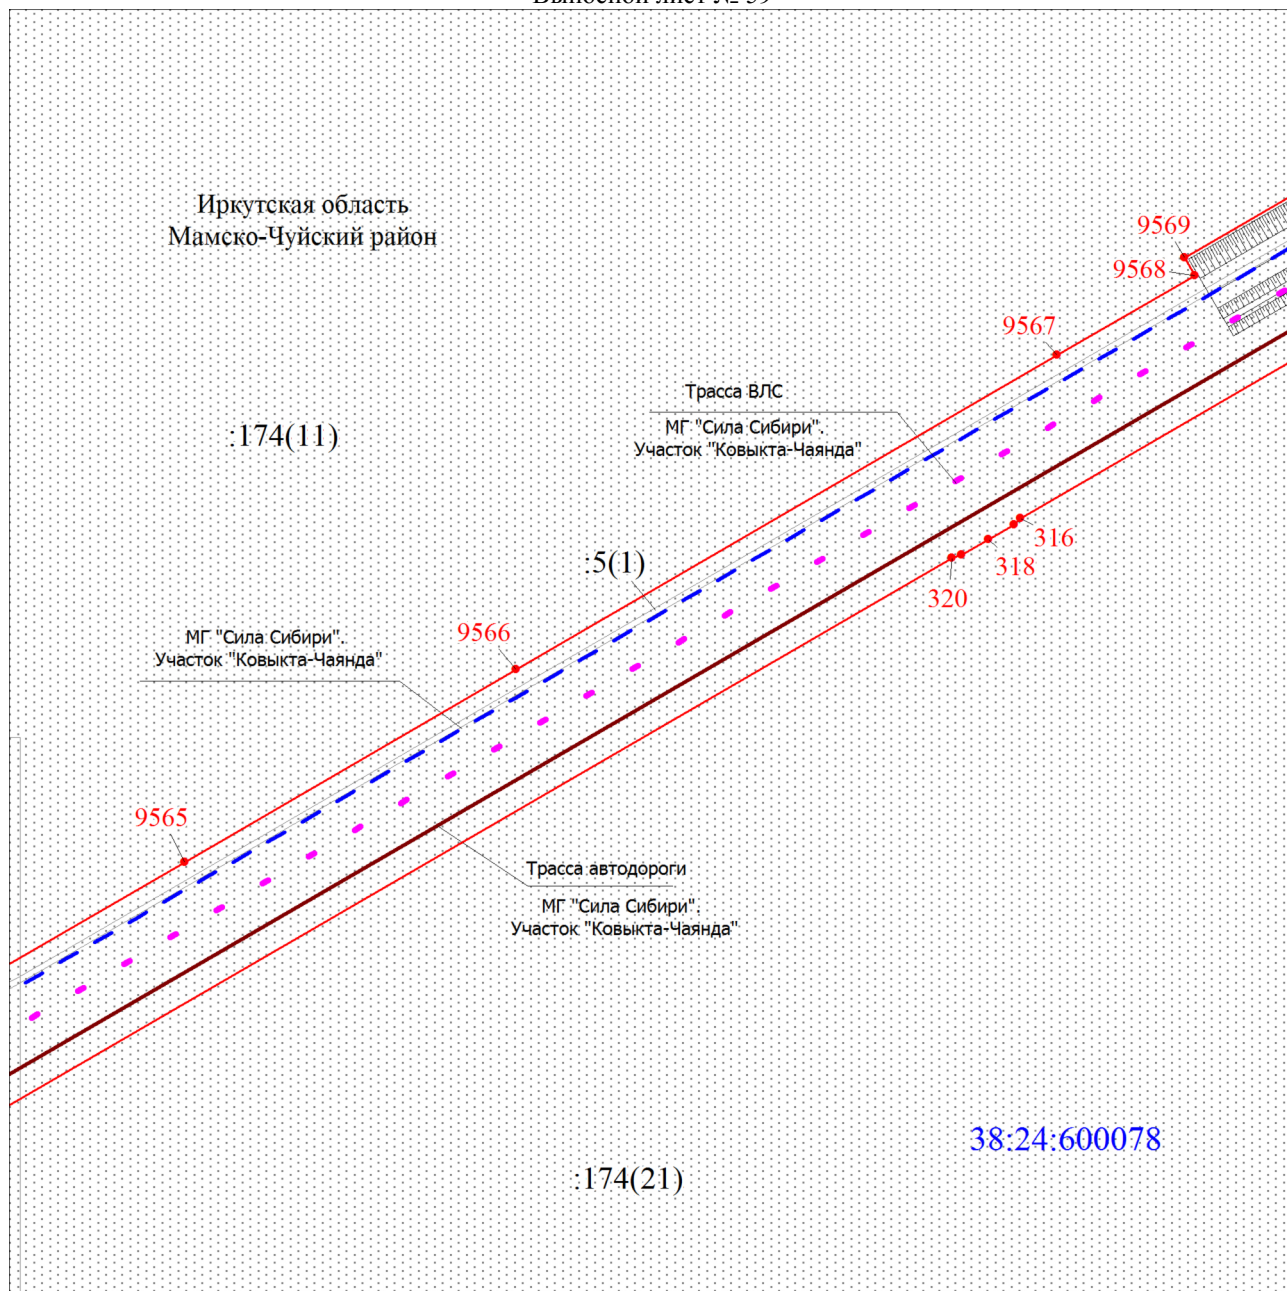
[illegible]

Иркутская область
Мамско-Чуйский район

9569
9568
9567

Трасса ВЛС

МГ "Сила Сибири".
Участок "Ковыкта-Чаянда"

:174(11)

316
318
320

:5(1)

МГ "Сила Сибири".
Участок "Ковыкта-Чаянда"

9566

9565

Трасса автодороги

МГ "Сила Сибири".
Участок "Ковыкта-Чаянда"

38:24:600078

:174(21)